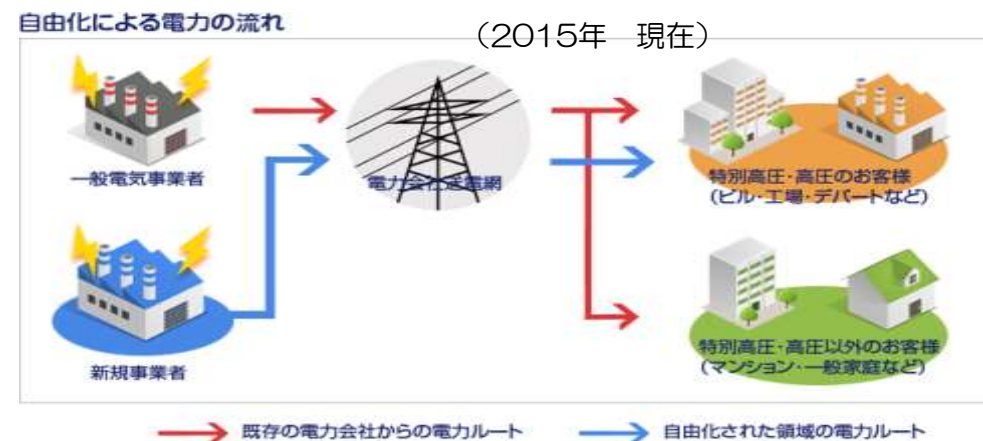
自由化による電力の流れ

（2015年　現在）

一般電気事業者

新規事業者

電力会社送電網

特別高圧・高圧のお客様
（ビル・工場・デパートなど）

特別高圧・高圧以外のお客様
（マンション・一般家庭など）

既存の電力会社からの電力ルート

自由化された領域の電力ルート